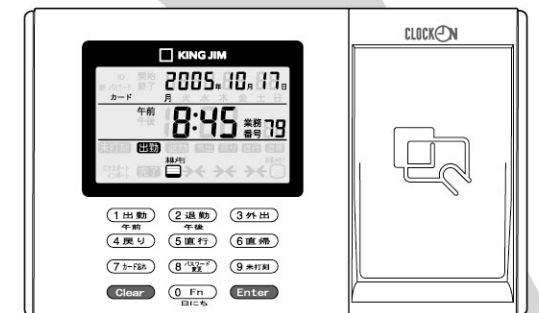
KING JIM

CLOCK-ON

開始
終了
カード
2005年10月17日
月
午前
8:45
業務
番号
79
出勤
格納

1 出勤
2 退勤
3 外出
午前
午後
4 戻り
5 直行
6 直帰
7 カード登録
8 パスワード変更
9 未打刻
Clear
0 Fn
日にち
Enter